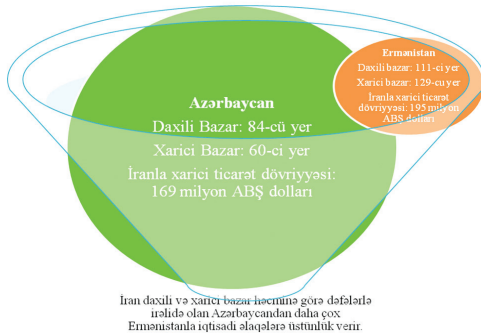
Azərbaycan
Daxili Bazar: 84-cü yer
Xarici Bazar: 60-ci yer
İranla xarici ticarət dövriyyəsi: 169 milyon ABŞ dolları

Ermənistan
Daxili bazar: 111-ci yer
Xarici bazar: 129-cu yer
İranla xarici ticarət dövriyyəsi: 195 milyon ABŞ dolları

İran daxili və xarici bazar həcminə görə dəfələrlə irəlidə olan Azərbaycandan daha çox Ermənistanla iqtisadi əlaqələrə üstünlük verir.